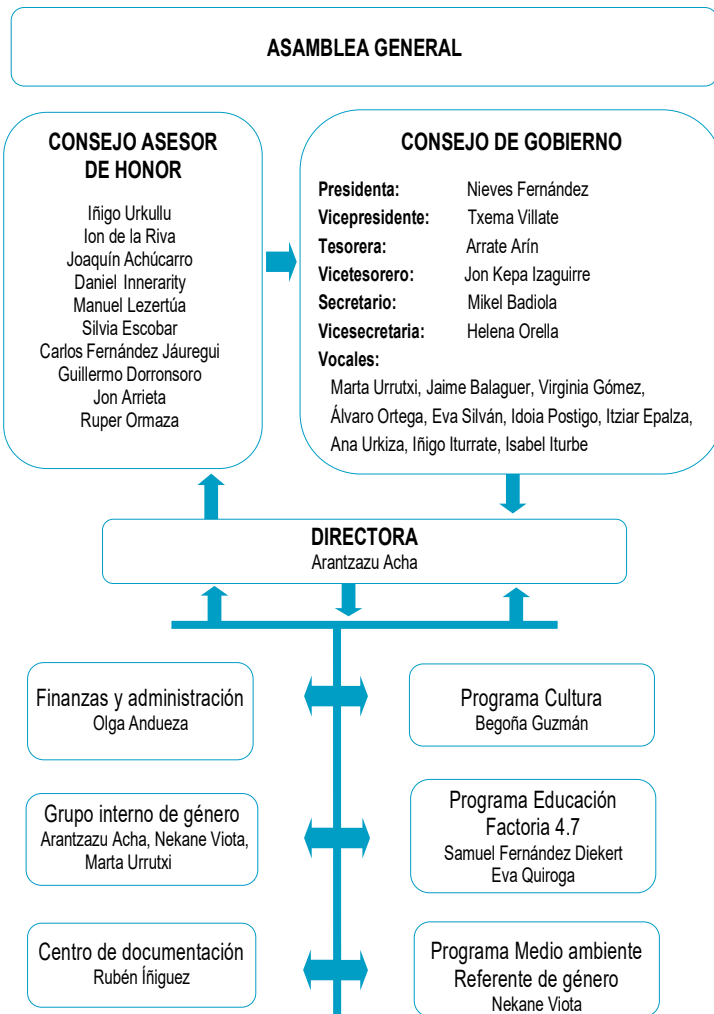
ASAMBLEA GENERAL

CONSEJO ASESOR DE HONOR

Iñigo Urkullu
Ion de la Riva
Joaquín Achúcarro
Daniel Innerarity
Manuel Lezertúa
Silvia Escobar
Carlos Fernández Jáuregui
Guillermo Dorronsoro
Jon Arrieta
Ruper Ormaza

CONSEJO DE GOBIERNO

| | |
|---|---|
| Presidenta: | Nieves Fernández |
| Vicepresidente: | Txema Villate |
| Tesorera: | Arrate Arín |
| Vicetesorero: | Jon Kepa Izaguirre |
| Secretario: | Mikel Badiola |
| Vicesecretaria: | Helena Orella |

Vocales:
Marta Urrutxi, Jaime Balaguer, Virginia Gómez, Álvaro Ortega, Eva Silván, Idoia Postigo, Itziar Epalza, Ana Urkiza, Iñigo Iturrate, Isabel Iturbe

DIRECTORA
Arantzazu Acha

Finanzas y administración
Olga Andueza

Programa Cultura
Begoña Guzmán

Grupo interno de género
Arantzazu Acha, Nekane Viota, Marta Urrutxi

Programa Educación
Factoria 4.7
Samuel Fernández Diekert
Eva Quiroga

Centro de documentación
Rubén Íñiguez

Programa Medio ambiente
Referente de género
Nekane Viota